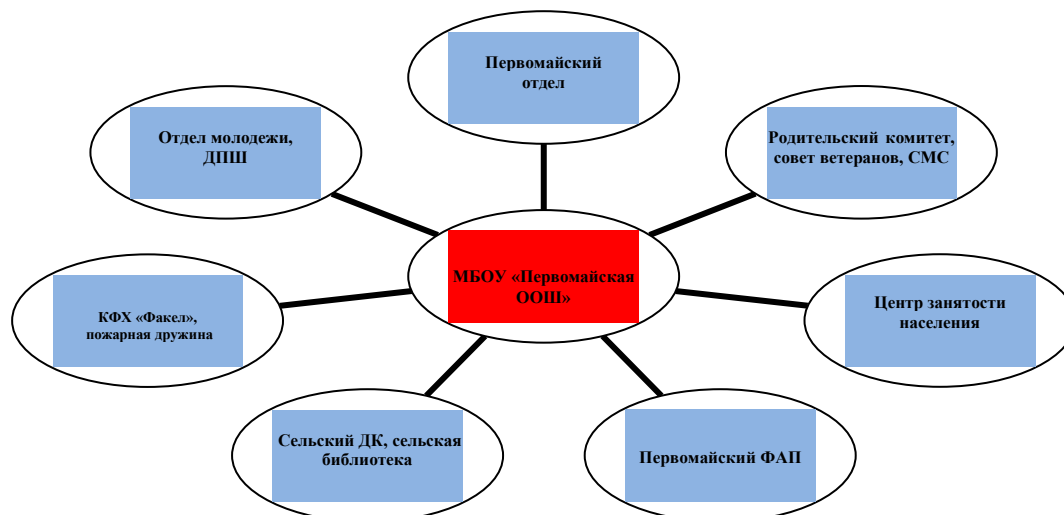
Первомайский отдел

Отдел молодежи, ДПШ

Родительский комитет, совет ветеранов, СМС

МБОУ «Первомайская ООШ»

КФХ «Факел», пожарная дружина

Центр занятости населения

Сельский ДК, сельская библиотека

Первомайский ФАП